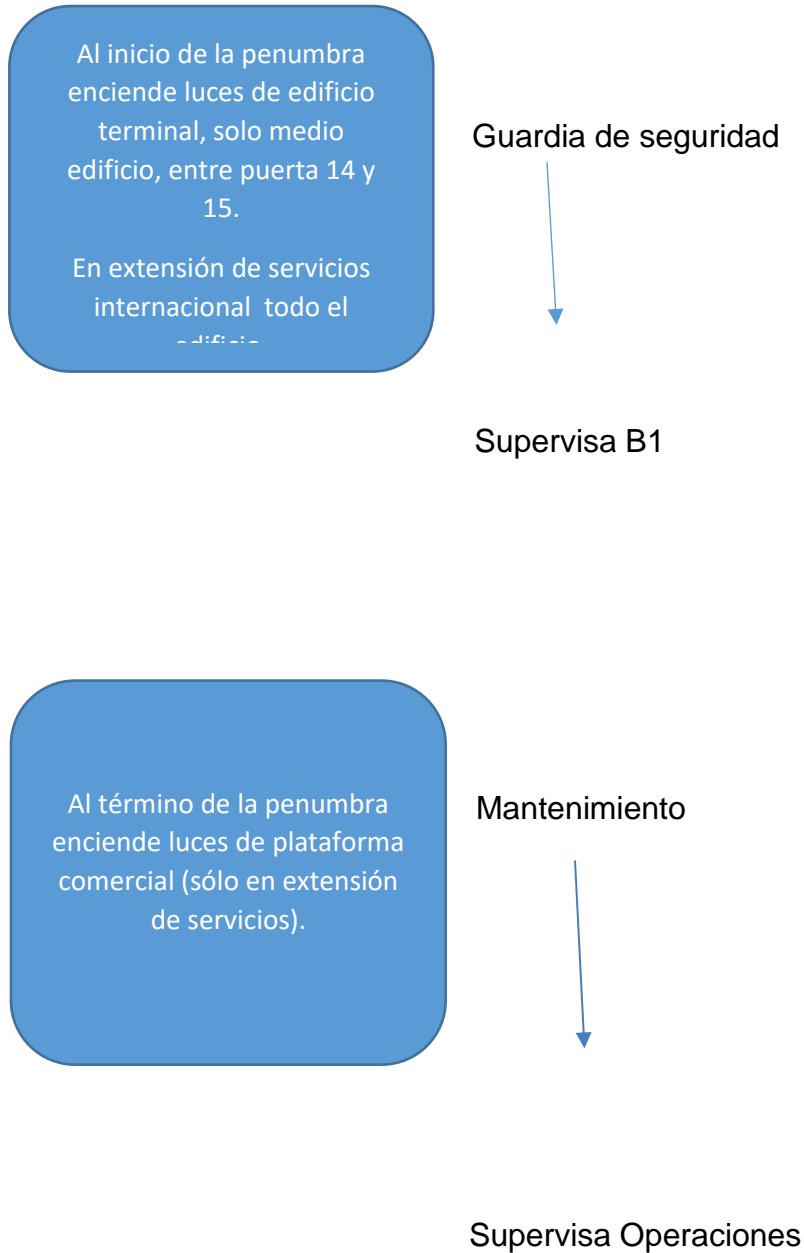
Al inicio de la penumbra enciende luces de edificio terminal, solo medio edificio, entre puerta 14 y 15.

En extensión de servicios internacional todo el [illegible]

Guardia de seguridad

Supervisa B1

Al término de la penumbra enciende luces de plataforma comercial (sólo en extensión de servicios).

Mantenimiento

Supervisa Operaciones